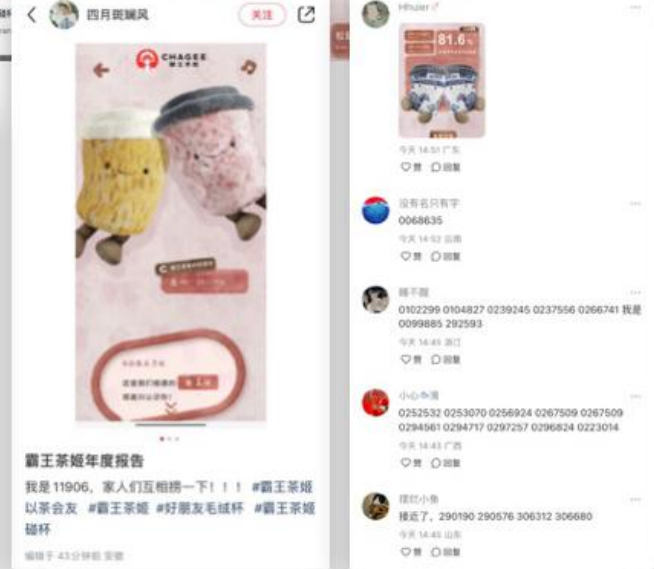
四月斑斓风 关注

CHAGEE 霸王茶姬

81.6%

霸王茶姬年度报告

我是 11906，家人们互相捞一下！！！ #霸王茶姬以茶会友 #霸王茶姬 #好朋友毛绒杯 #霸王茶姬磁杯

编辑于 43分钟前 安徽

Hhuier

今天 14:51 广东

赞 回复

没有名只有字

0068635

今天 14:52 云南

赞 回复

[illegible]

0102299 0104827 0239245 0237556 0266741 我是 0099885 292593

今天 14:45 浙江

赞 回复

小心 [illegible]

0252532 0253070 0256924 0267509 0267509 0294561 0294717 0297257 0296824 0223014

今天 14:43 广西

赞 回复

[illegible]

接近了。290190 290576 306312 306680

今天 14:45 山东

赞 回复